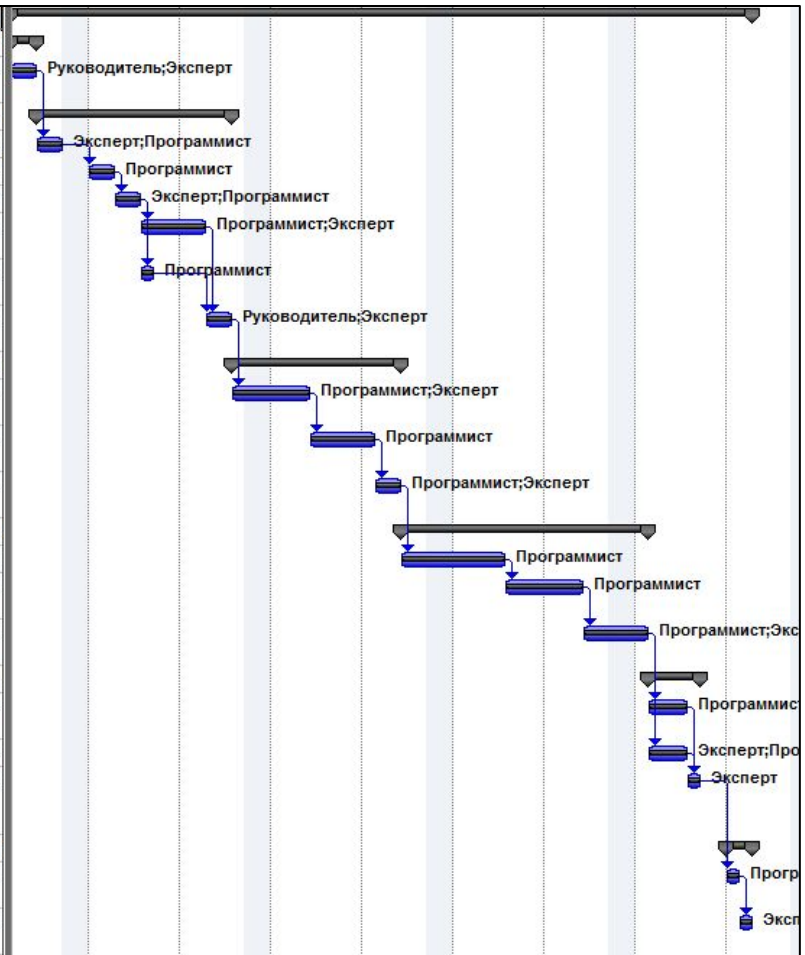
Руководитель;Эксперт

Эксперт;Программист

Программист

Эксперт;Программист

Программист;Эксперт

Программист

Руководитель;Эксперт

Программист;Эксперт

Программист

Программист;Эксперт

Программист

Программист

Программист;Экс

Программис

Эксперт;Про

Эксперт

Прогр

Эксп